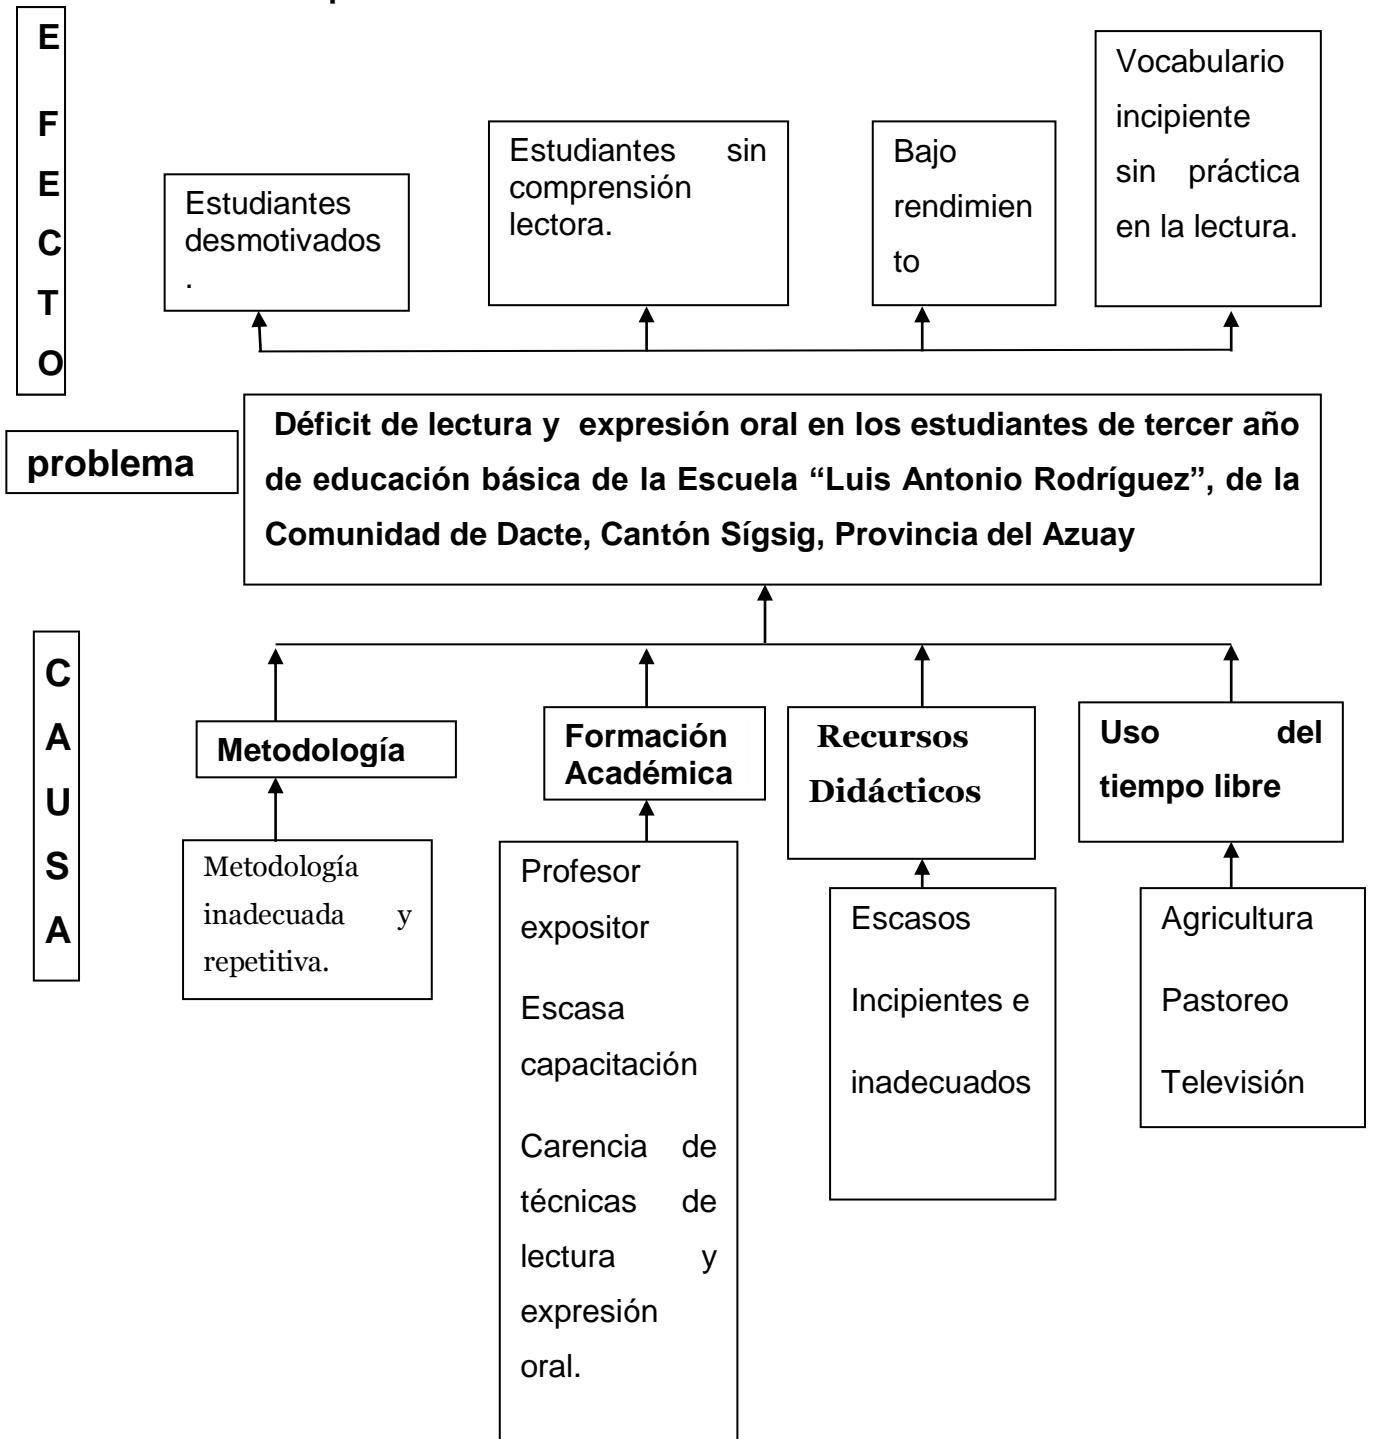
EFECTO

Estudiantes desmotivados .

Estudiantes sin comprensión lectora.

Bajo rendimien to

Vocabulario incipiente sin práctica en la lectura.

problema

Déficit de lectura y expresión oral en los estudiantes de tercer año de educación básica de la Escuela "Luis Antonio Rodríguez", de la Comunidad de Dacte, Cantón Sígsig, Provincia del Azuay

CAUSA

Metodología

Metodología inadecuada y repetitiva.

Formación Académica

Profesor expositor

Escasa capacitación

Carencia de técnicas de lectura y expresión oral.

Recursos Didácticos

Escasos

Incipientes e inadecuados

Uso del tiempo libre

Agricultura

Pastoreo

Televisión